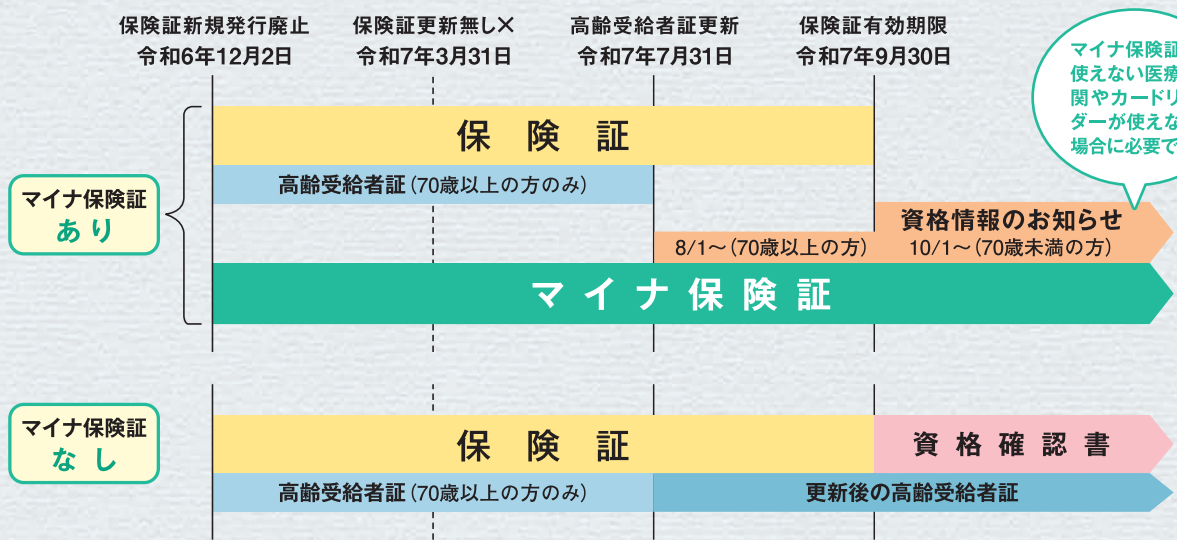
保険証新規発行廃止
令和6年12月2日

保険証更新無し×
令和7年3月31日

高齢受給者証更新
令和7年7月31日

保険証有効期限
令和7年9月30日

マイナ保険証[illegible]
使えない医療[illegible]
関やカードリ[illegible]
ダーが使えな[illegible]
場合に必要で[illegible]

マイナ保険証
あり

保 険 証

高齢受給者証（70歳以上の方のみ）

資格情報のお知らせ

8/1～（70歳以上の方）

10/1～（70歳未満の方）

マ イ ナ 保 険 証

マイナ保険証
な し

保 険 証

資 格 確 認 書

高齢受給者証（70歳以上の方のみ）

更新後の高齢受給者証